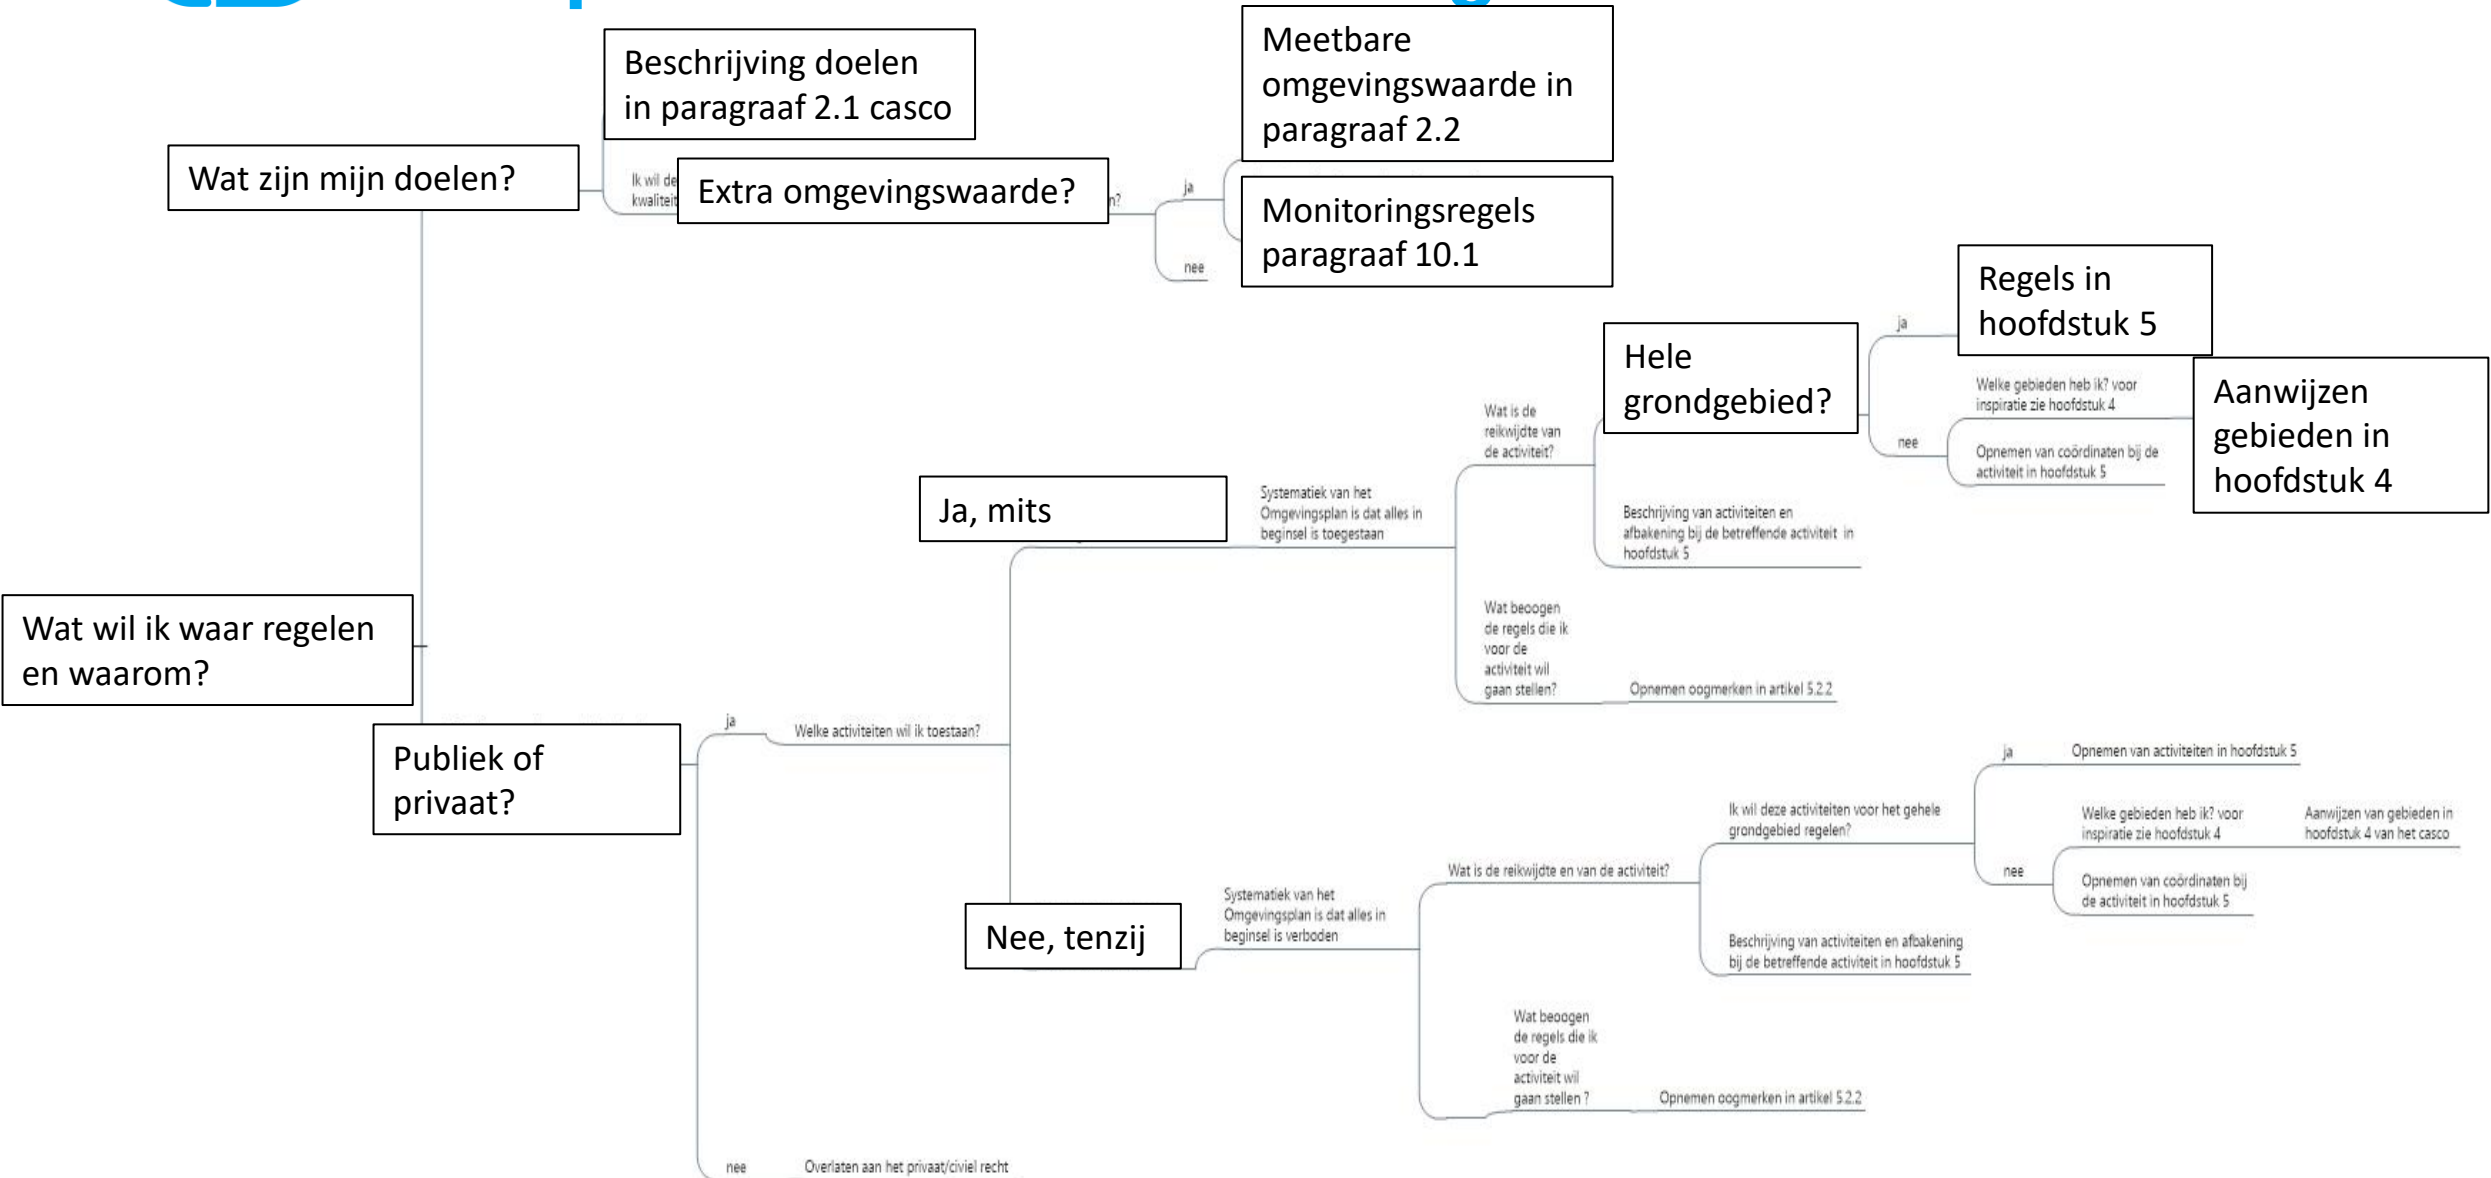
Beschrijving doelen in paragraaf 2.1 casco

Meetbare omgevingswaarde in paragraaf 2.2

Wat zijn mijn doelen?

Ik wil de kwaliteit

Extra omgevingswaarde?

n?

ja

nee

Monitoringsregels paragraaf 10.1

Regels in hoofdstuk 5

ja

Hele grondgebied?

Welke gebieden heb ik? voor inspiratie zie hoofdstuk 4

Aanwijzen gebieden in hoofdstuk 4

nee

Opnemen van coördinaten bij de activiteit in hoofdstuk 5

Wat is de reikwijdte van de activiteit?

Ja, mits

Systematiek van het Omgevingsplan is dat alles in beginsel is toegestaan

Beschrijving van activiteiten en afbakening bij de betreffende activiteit in hoofdstuk 5

Wat wil ik waar regelen en waarom?

Wat beoogen de regels die ik voor de activiteit wil gaan stellen?

Opnemen oogmerken in artikel 5.2.2

ja

Welke activiteiten wil ik toestaan?

Publiek of privaat?

ja

Opnemen van activiteiten in hoofdstuk 5

Ik wil deze activiteiten voor het gehele grondgebied regelen?

Welke gebieden heb ik? voor inspiratie zie hoofdstuk 4

Aanwijzen van gebieden in hoofdstuk 4 van het casco

Wat is de reikwijdte en van de activiteit?

nee

Opnemen van coördinaten bij de activiteit in hoofdstuk 5

Nee, tenzij

Systematiek van het Omgevingsplan is dat alles in beginsel is verboden

Beschrijving van activiteiten en afbakening bij de betreffende activiteit in hoofdstuk 5

Wat beoogen de regels die ik voor de activiteit wil gaan stellen ?

Opnemen oogmerken in artikel 5.2.2

nee

Overlaten aan het privaat/civiel recht